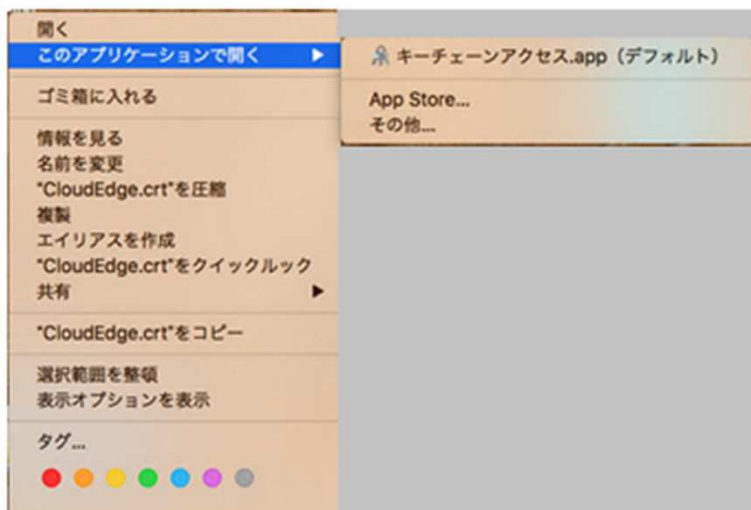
開く
このアプリケーションで開く ▶
キーチェーンアクセス.app（デフォルト）
App Store...
その他...
ゴミ箱に入れる
情報を見る
名前を変更
"CloudEdge.crt"を圧縮
複製
エイリアスを作成
"CloudEdge.crt"をクイックルック
共有 ▶
"CloudEdge.crt"をコピー
選択範囲を整頓
表示オプションを表示
タグ...